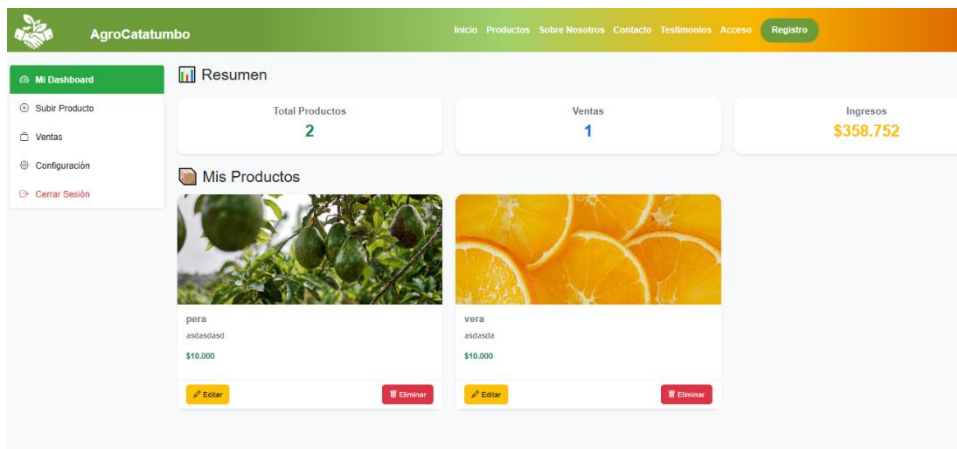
AgroCatatumbo

Inicio Productos Sobre Nosotros Contacto Testimonios Acceso Registro

Mi Dashboard
Subir Producto
Ventas
Configuración
Cerrar Sesión

Resumen

Total Productos
2

Ventas
1

Ingresos
$358.752

Mis Productos

pera
asdasdasd
$10.000
Editar
Eliminar

vera
asdasda
$10.000
Editar
Eliminar